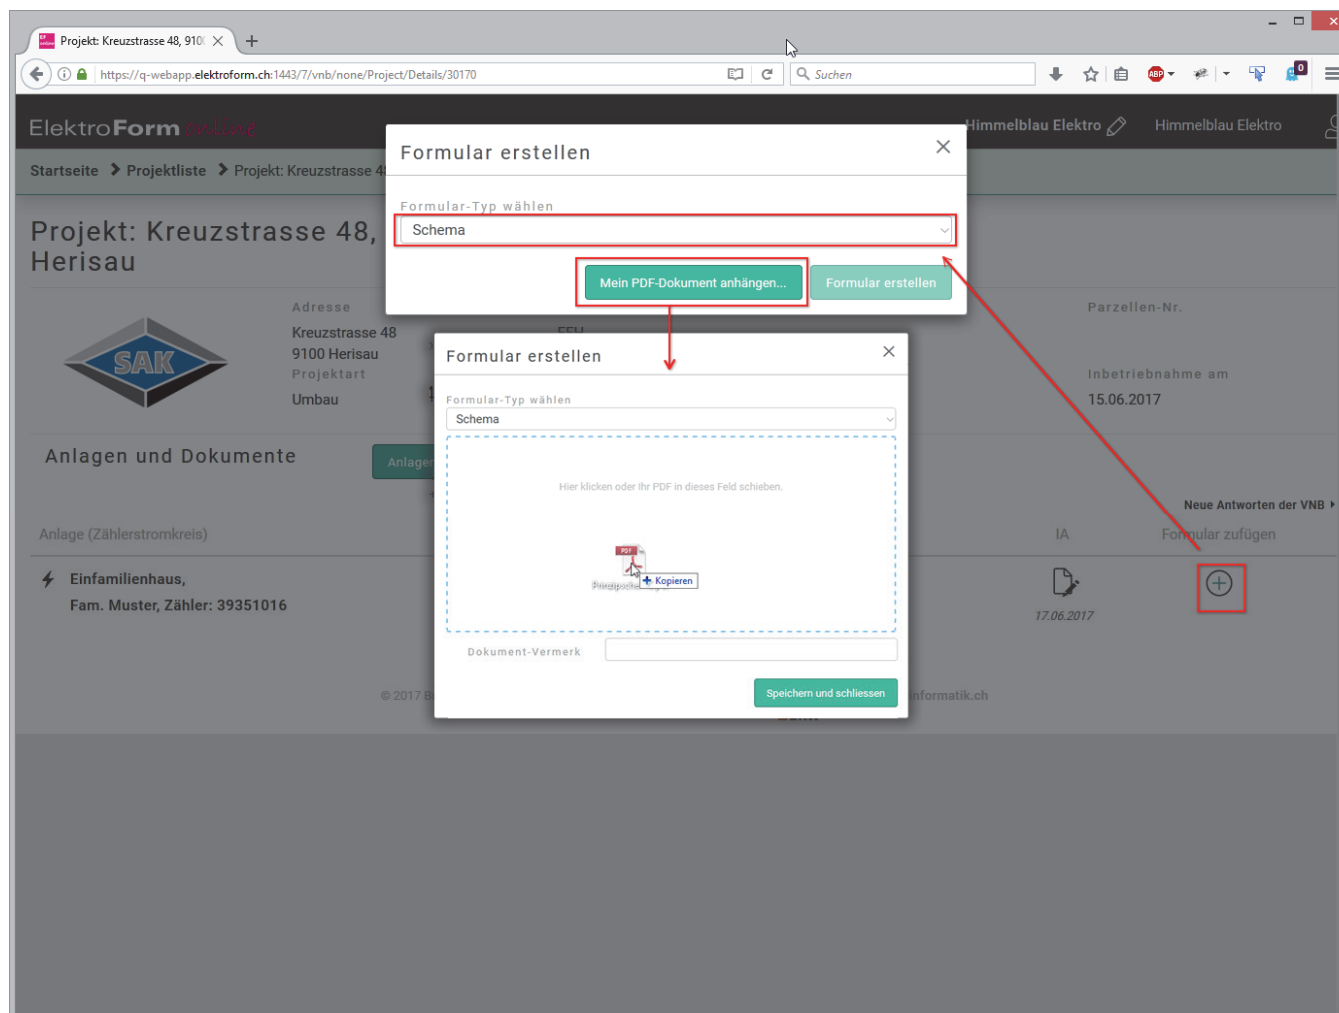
Projekt: Kreuzstrasse 48, 910

https://q-webapp.elektroform.ch:1443/7/vnb/none/Project/Details/30170

Suchen

ElektroForm online

Himmelblau Elektro

Himmelblau Elektro

Startseite > Projektliste > Projekt: Kreuzstrasse 4

Projekt: Kreuzstrasse 48, Herisau

SAK

Adresse
Kreuzstrasse 48
9100 Herisau

Projektart
Umbau

Parzellen-Nr.

Inbetriebnahme am
15.06.2017

Anlagen und Dokumente

Anlage

Neue Antworten der VNB

Anlage (Zählerstromkreis)

IA

Formular zufügen

Einfamilienhaus,
Fam. Muster, Zähler: 39351016

17.06.2017

© 2017 B

informatik.ch

Formular erstellen

Formular-Typ wählen

Schema

Mein PDF-Dokument anhängen...

Formular erstellen

Formular erstellen

Formular-Typ wählen

Schema

Hier klicken oder Ihr PDF in dieses Feld schieben.

PDF

+ Kopieren

Dokument-Vermerk

Speichern und schliessen